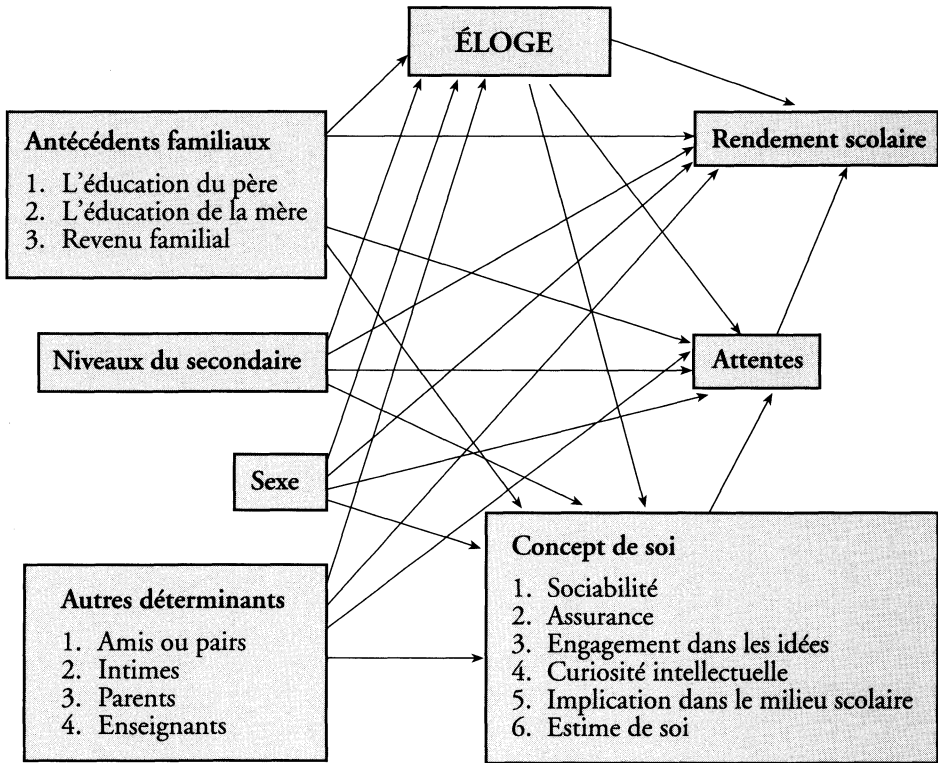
ÉLOGE

Antécédents familiaux
1. L'éducation du père
2. L'éducation de la mère
3. Revenu familial

Rendement scolaire

Niveaux du secondaire

Attentes

Sexe

Concept de soi
1. Sociabilité
2. Assurance
3. Engagement dans les idées
4. Curiosité intellectuelle
5. Implication dans le milieu scolaire
6. Estime de soi

Autres déterminants
1. Amis ou pairs
2. Intimes
3. Parents
4. Enseignants